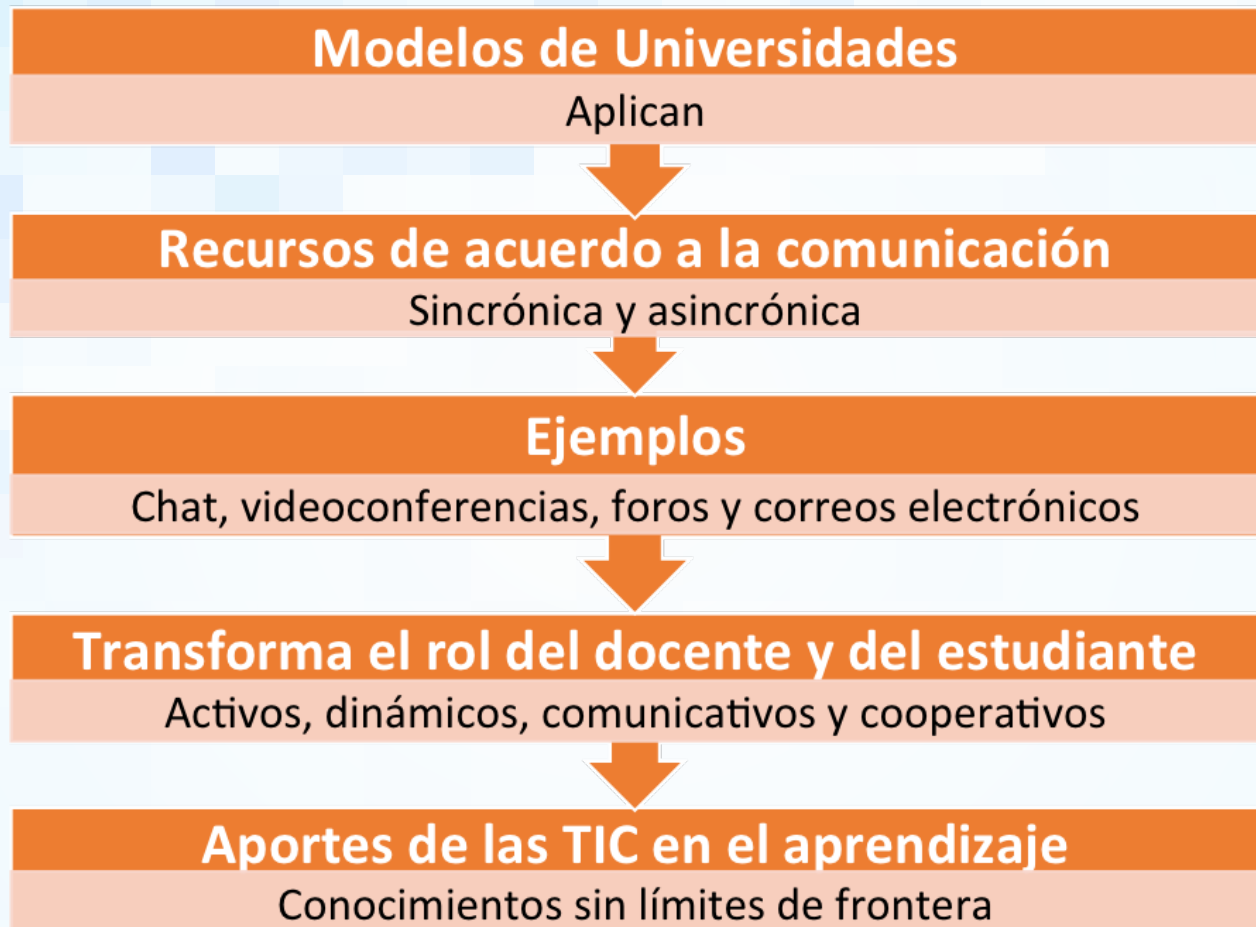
Modelos de Universidades

Aplican

Recursos de acuerdo a la comunicación

Sincrónica y asincrónica

Ejemplos

Chat, videoconferencias, foros y correos electrónicos

Transforma el rol del docente y del estudiante

Activos, dinámicos, comunicativos y cooperativos

Aportes de las TIC en el aprendizaje

Conocimientos sin límites de frontera